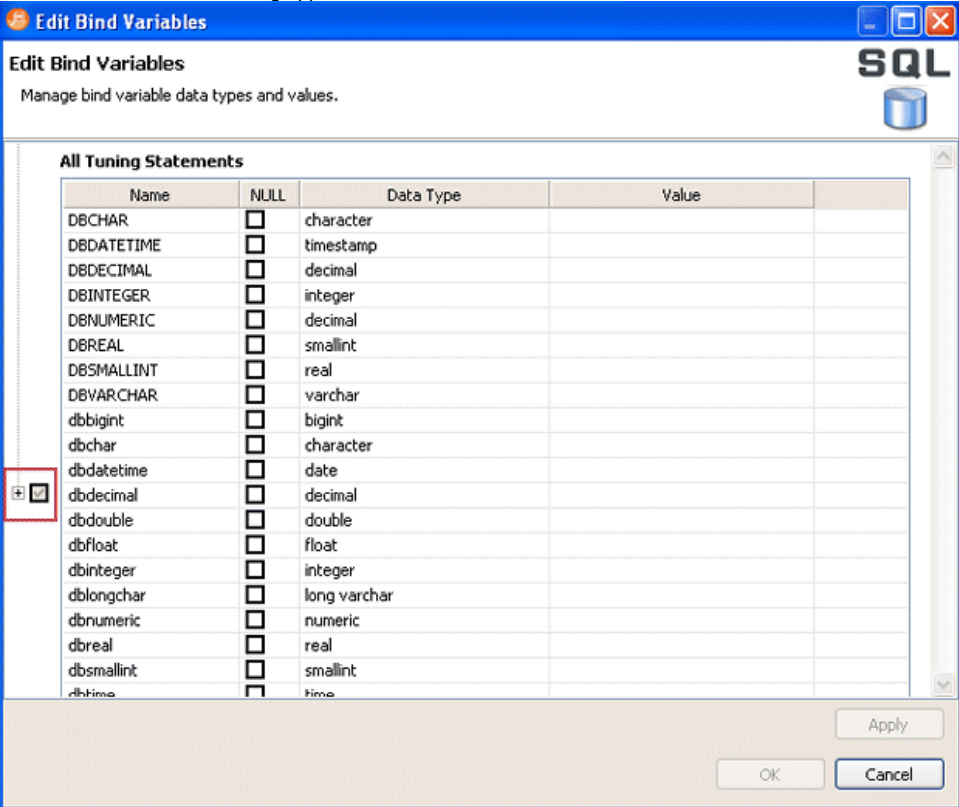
Edit Bind Variables

Edit Bind Variables

Manage bind variable data types and values.

SQL

All Tuning Statements

| Name | NULL | Data Type | Value |
|---|---|---|---|
| DBCHAR | ☐ | character | |
| DBDATETIME | ☐ | timestamp | |
| DBDECIMAL | ☐ | decimal | |
| DBINTEGER | ☐ | integer | |
| DBNUMERIC | ☐ | decimal | |
| DBREAL | ☐ | smallint | |
| DBSMALLINT | ☐ | real | |
| DBVARCHAR | ☐ | varchar | |
| dbbigint | ☐ | bigint | |
| dbchar | ☐ | character | |
| dbdatetime | ☐ | date | |
| dbdecimal | ☐ | decimal | |
| dbdouble | ☐ | double | |
| dbfloat | ☐ | float | |
| dbinteger | ☐ | integer | |
| dblongchar | ☐ | long varchar | |
| dbnumeric | ☐ | numeric | |
| dbreal | ☐ | real | |
| dbsmallint | ☐ | smallint | |
| dbtime | ☐ | time | |

Apply

OK

Cancel